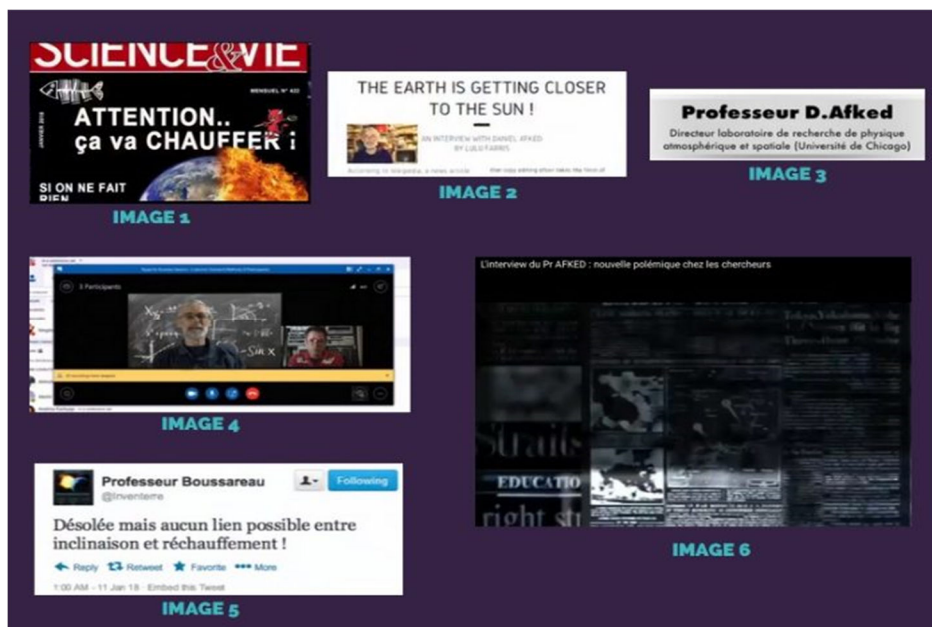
SCIENCE&VIE

MENSUEL N° 422

ATTENTION.. ça va CHAUFFER !

SI ON NE FAIT RIEN

IMAGE 1

THE EARTH IS GETTING CLOSER TO THE SUN !

AN INTERVIEW WITH DANIEL AFKED
BY LULU FARRIS

According to Wikipedia, a news article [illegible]

IMAGE 2

Professeur D.Afked

Directeur laboratoire de recherche de physique atmosphérique et spatiale (Université de Chicago)

IMAGE 3

3 Participants

IMAGE 4

L'interview du Pr AFKED : nouvelle polémique chez les chercheurs

Straits

EDUCATIO

right st

IMAGE 6

Professeur Boussareau
@Inventerre

Following

Désolée mais aucun lien possible entre inclinaison et réchauffement !

Reply Retweet Favorite More

1:00 AM - 11 Jan 18 · Embed this Tweet

IMAGE 5